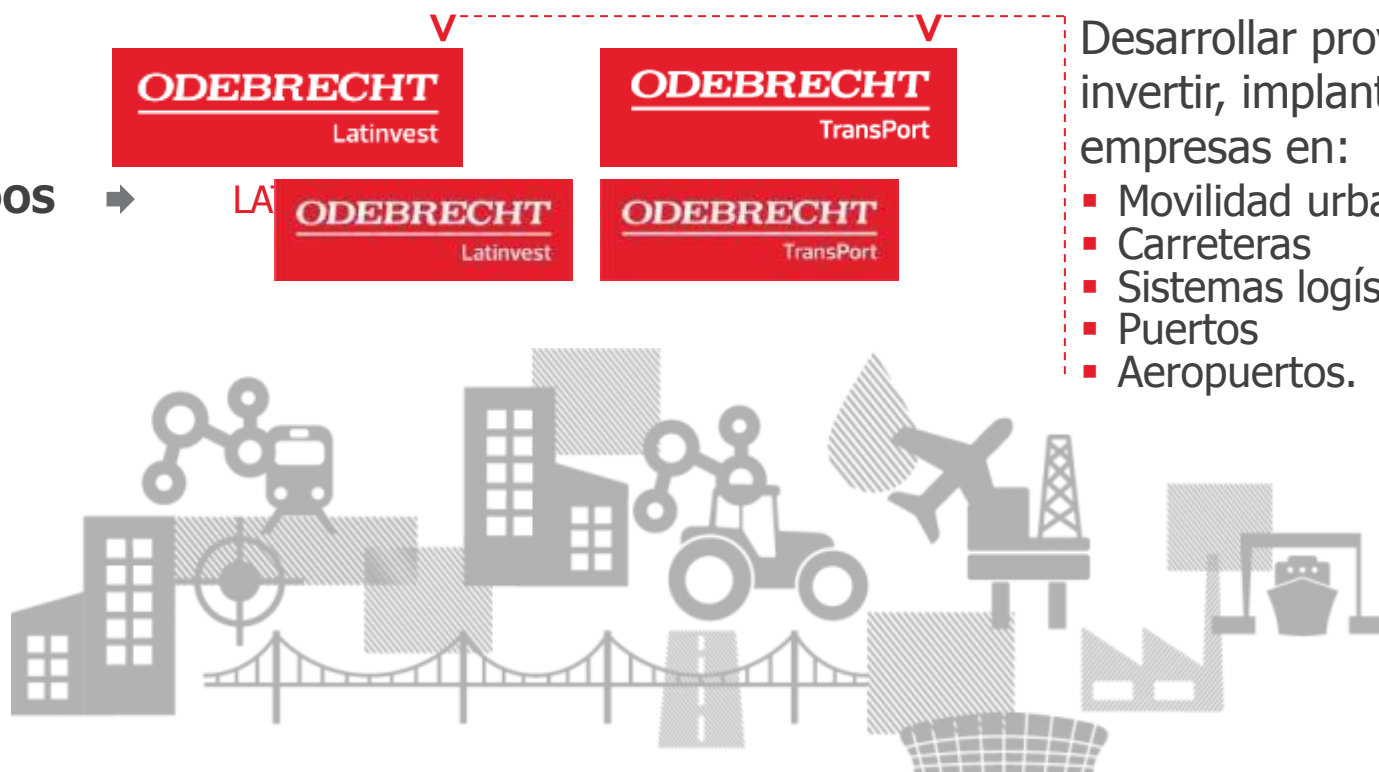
ODEBRECHT
Latinvest

ODEBRECHT
TransPort

Desarrollar prov
invertir, implant
empresas en:
▪ Movilidad urba
▪ Carreteras
▪ Sistemas logís
▪ Puertos
▪ Aeropuertos.

os

LA

ODEBRECHT
Latinvest

ODEBRECHT
TransPort